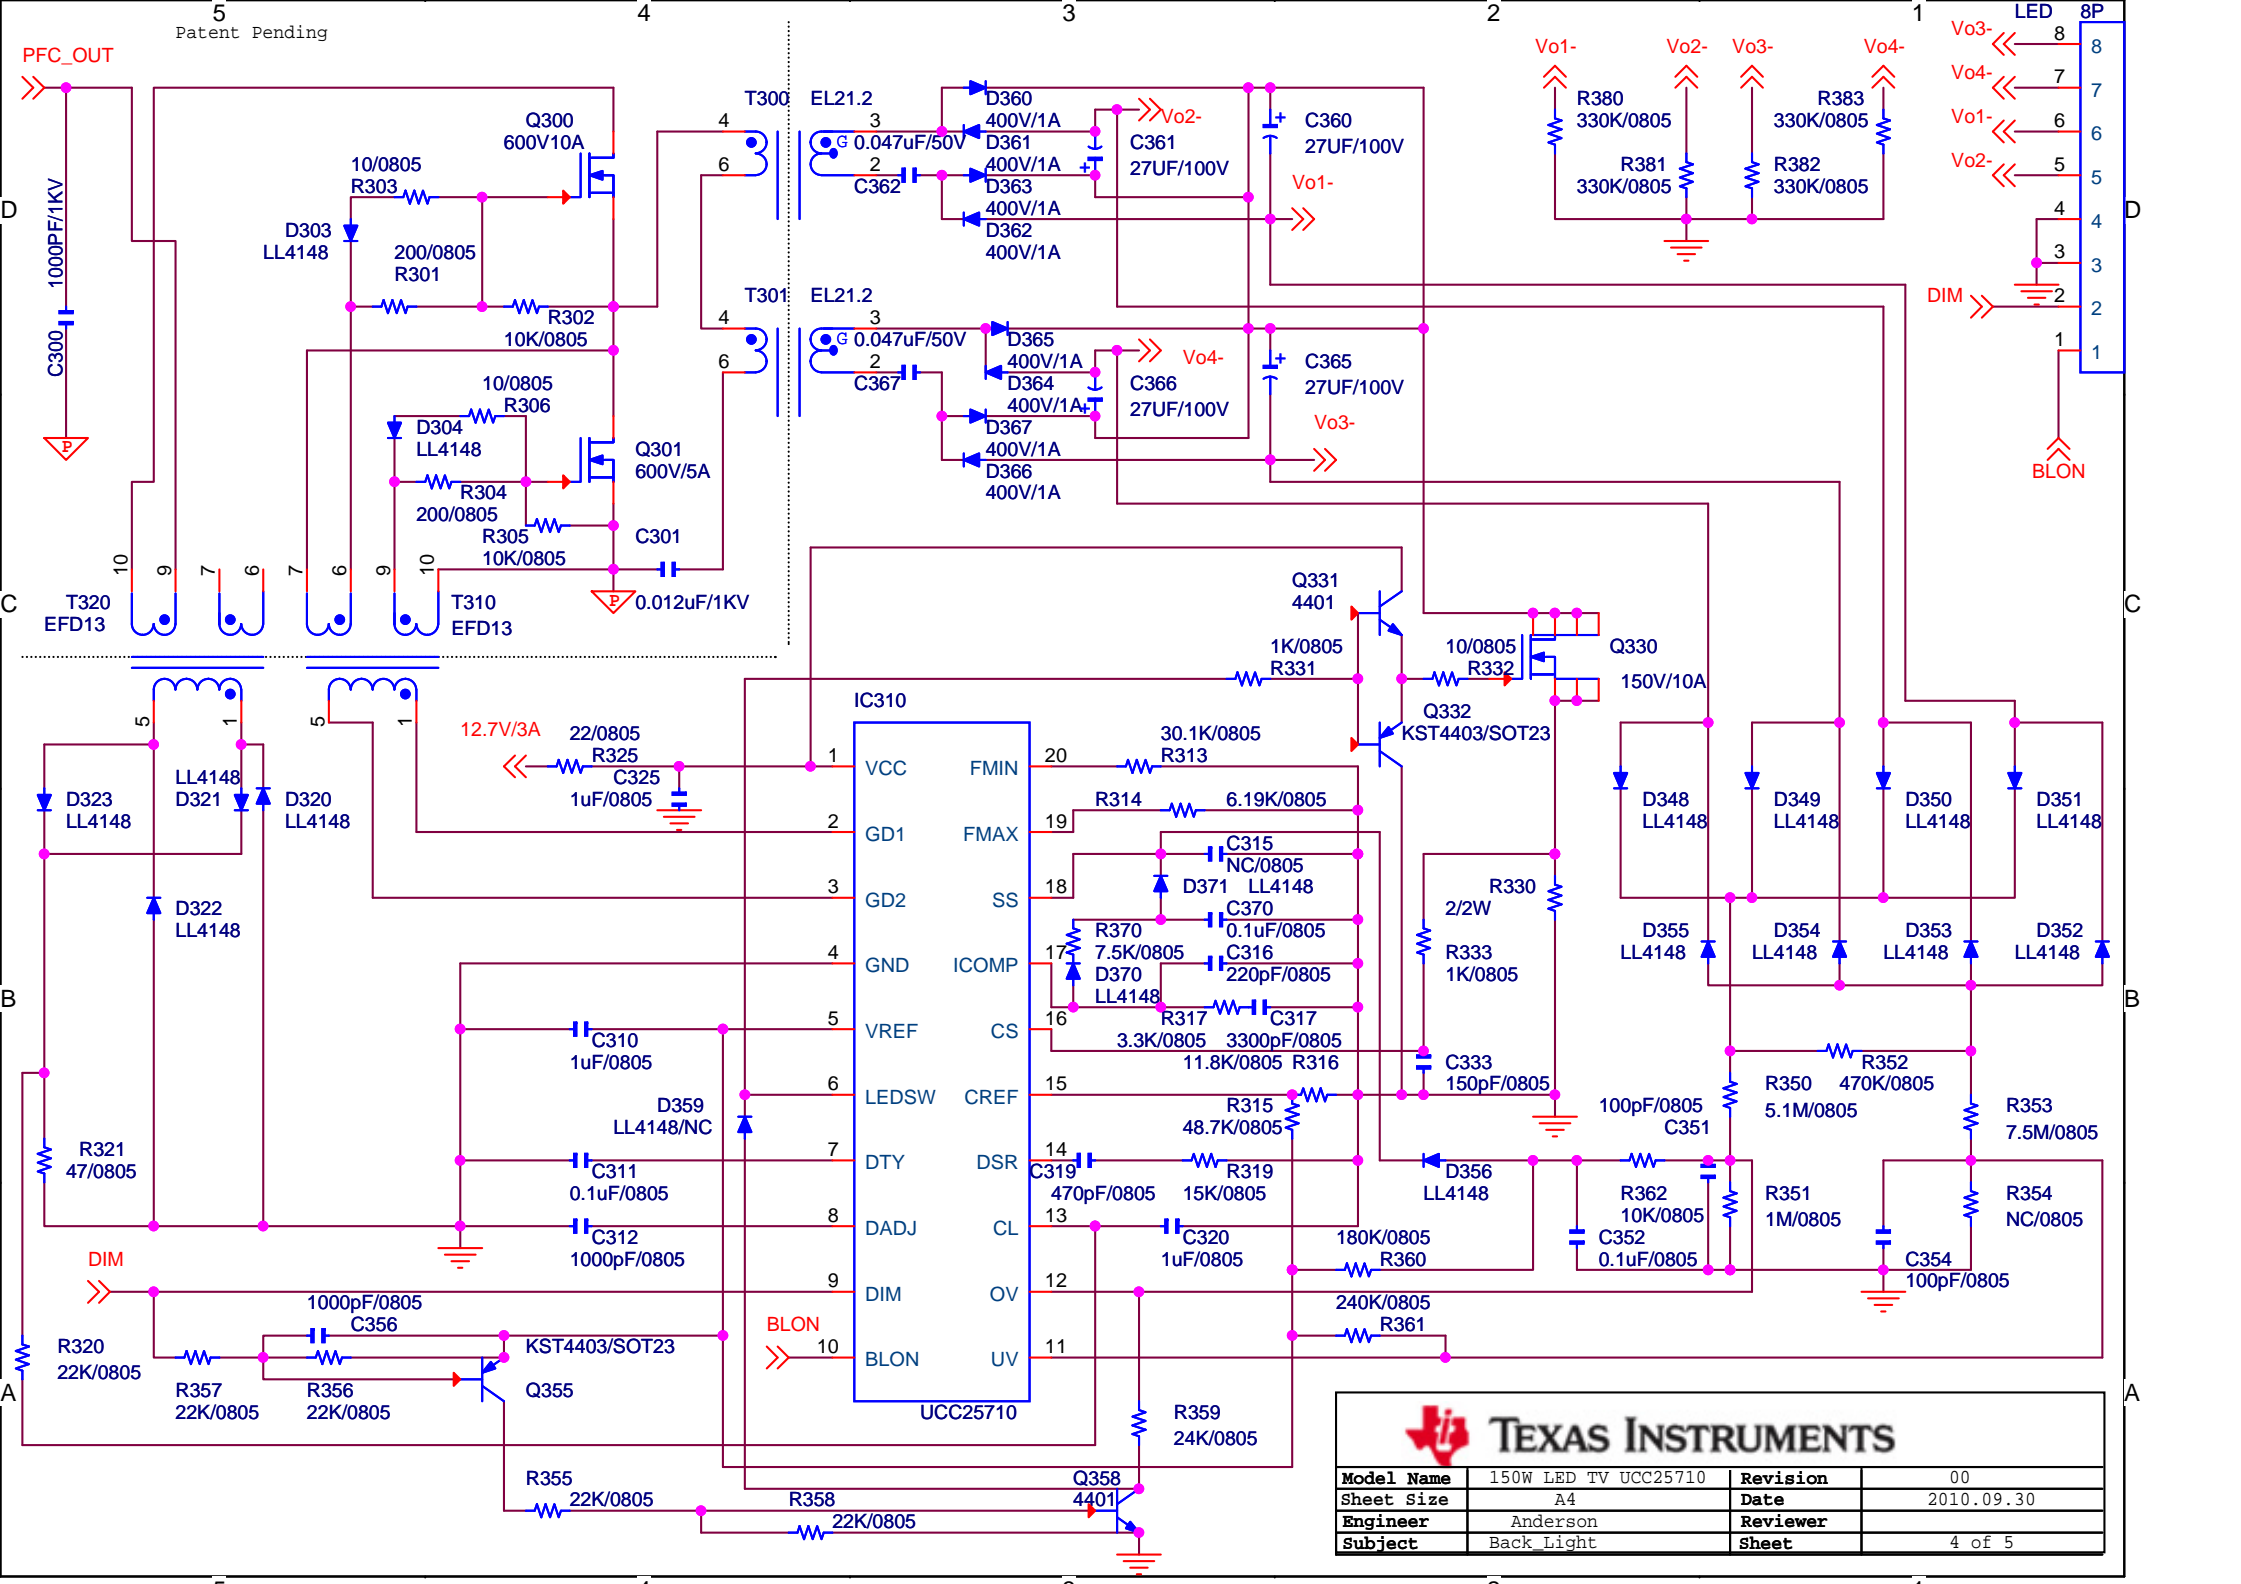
5 Patent Pending 4 3 2 1

PFC_OUT

C300 1000PF/1KV

Q300 600V10A

10/0805 R303

D303 LL4148

200/0805 R301

R302 10K/0805

10/0805 R306

D304 LL4148

Q301 600V/5A

R304 200/0805

R305 10K/0805

C301 0.012uF/1KV

T300 EL21.2 4 6 3 2

0.047uF/50V C362

D360 400V/1A D361 400V/1A D363 400V/1A D362 400V/1A

Vo2- C361 27UF/100V

C360 27UF/100V

Vo1-

T301 EL21.2 4 6 3 2

0.047uF/50V C367

D365 400V/1A D364 400V/1A D367 400V/1A D366 400V/1A

Vo4- C366 27UF/100V

C365 27UF/100V

Vo3-

Vo1- Vo2- Vo3- Vo4-

R380 330K/0805 R381 330K/0805 R383 330K/0805 R382 330K/0805

LED 8P

Vo3- 8 Vo4- 7 Vo1- 6 Vo2- 5 4 3 DIM 2 1

BLON

D C B A

T320 EFD13 10 9 7 6

7 6 9 10 T310 EFD13

5 1 5 1

LL4148 D321

D323 LL4148

D320 LL4148

D322 LL4148

R321 47/0805

R320 22K/0805

12.7V/3A 22/0805 R325 C325 1uF/0805

IC310

1 VCC FMIN 20
2 GD1 FMAX 19
3 GD2 SS 18
4 GND ICOMP 17
5 VREF CS 16
6 LEDSW CREF 15
7 DTY DSR 14
8 DADJ CL 13
9 DIM OV 12
10 BLON UV 11

UCC25710

C310 1uF/0805

D359 LL4148/NC

C311 0.1uF/0805

C312 1000pF/0805

DIM

1000pF/0805 C356

KST4403/SOT23

R357 22K/0805 R356 22K/0805 Q355

BLON

R355 22K/0805

R358 22K/0805

Q358 4401

R359 24K/0805

Q331 4401

1K/0805 R331

10/0805 R332

Q330 150V/10A

Q332 KST4403/SOT23

30.1K/0805 R313

R314 6.19K/0805

C315 NC/0805

D371 LL4148

C370 0.1uF/0805

R370 7.5K/0805

C316 220pF/0805

D370 LL4148

R317 3.3K/0805

C317 3300pF/0805

11.8K/0805 R316

R315 48.7K/0805

C319 470pF/0805

R319 15K/0805

C320 1uF/0805

180K/0805 R360

240K/0805 R361

R330 2/2W

R333 1K/0805

C333 150pF/0805

D348 LL4148 D349 LL4148 D350 LL4148 D351 LL4148

D355 LL4148 D354 LL4148 D353 LL4148 D352 LL4148

R350 5.1M/0805

R352 470K/0805

R353 7.5M/0805

100pF/0805 C351

D356 LL4148

R362 10K/0805

C352 0.1uF/0805

R351 1M/0805

R354 NC/0805

C354 100pF/0805

TEXAS INSTRUMENTS

| Model Name | 150W LED TV UCC25710 | Revision | 00 |
|---|---|---|---|
| Sheet Size | A4 | Date | 2010.09.30 |
| Engineer | Anderson | Reviewer | |
| Subject | Back_Light | Sheet | 4 of 5 |